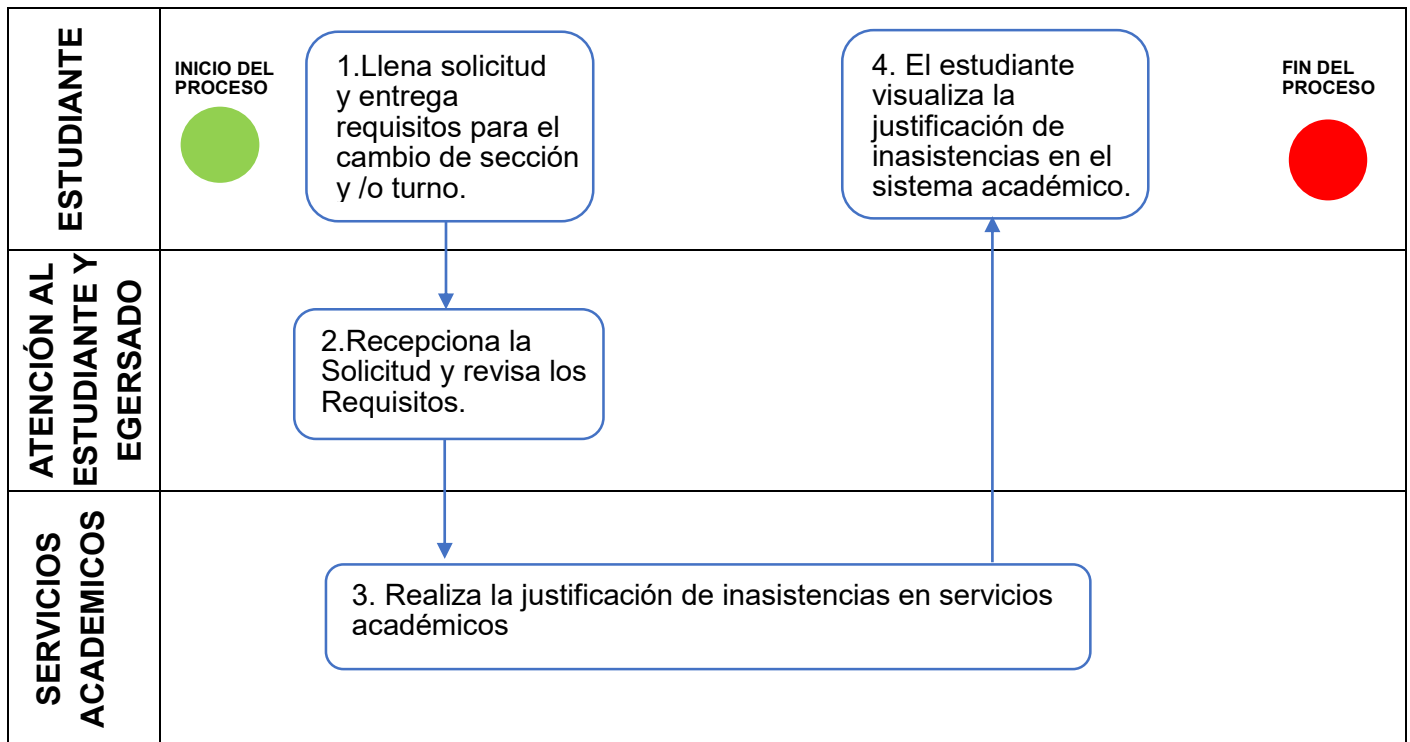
ESTUDIANTE

INICIO DEL PROCESO

1.Llena solicitud y entrega requisitos para el cambio de sección y /o turno.

4. El estudiante visualiza la justificación de inasistencias en el sistema académico.

FIN DEL PROCESO

ATENCIÓN AL ESTUDIANTE Y EGERSADO

2.Recepciona la Solicitud y revisa los Requisitos.

SERVICIOS ACADEMICOS

3. Realiza la justificación de inasistencias en servicios académicos